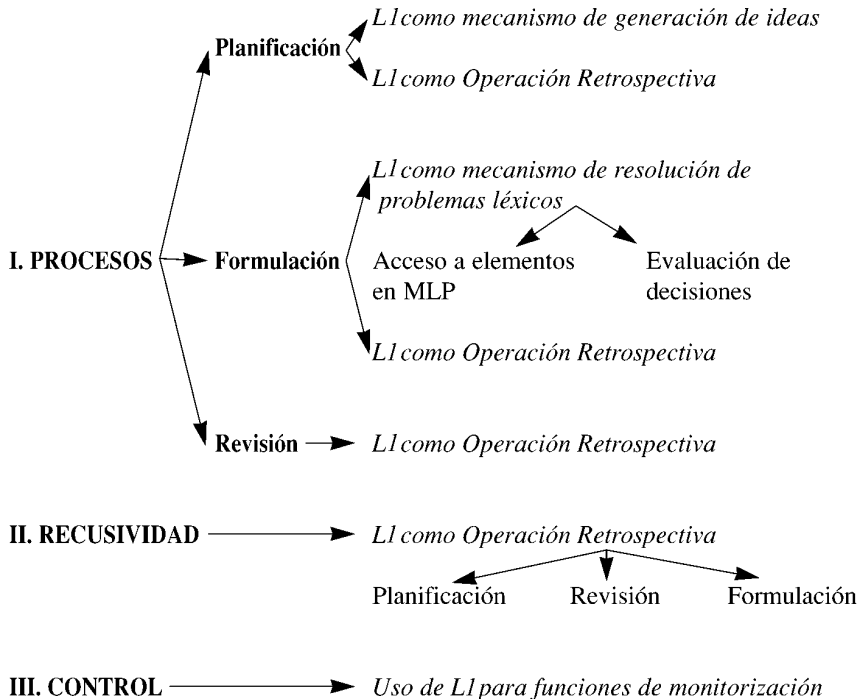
Planificación

L1 como mecanismo de generación de ideas

L1 como Operación Retrospectiva

I. PROCESOS

Formulación

L1 como mecanismo de resolución de problemas léxicos

Acceso a elementos en MLP

Evaluación de decisiones

L1 como Operación Retrospectiva

Revisión

L1 como Operación Retrospectiva

II. RECUSIVIDAD

L1 como Operación Retrospectiva

Planificación

Revisión

Formulación

III. CONTROL

Uso de L1 para funciones de monitorización